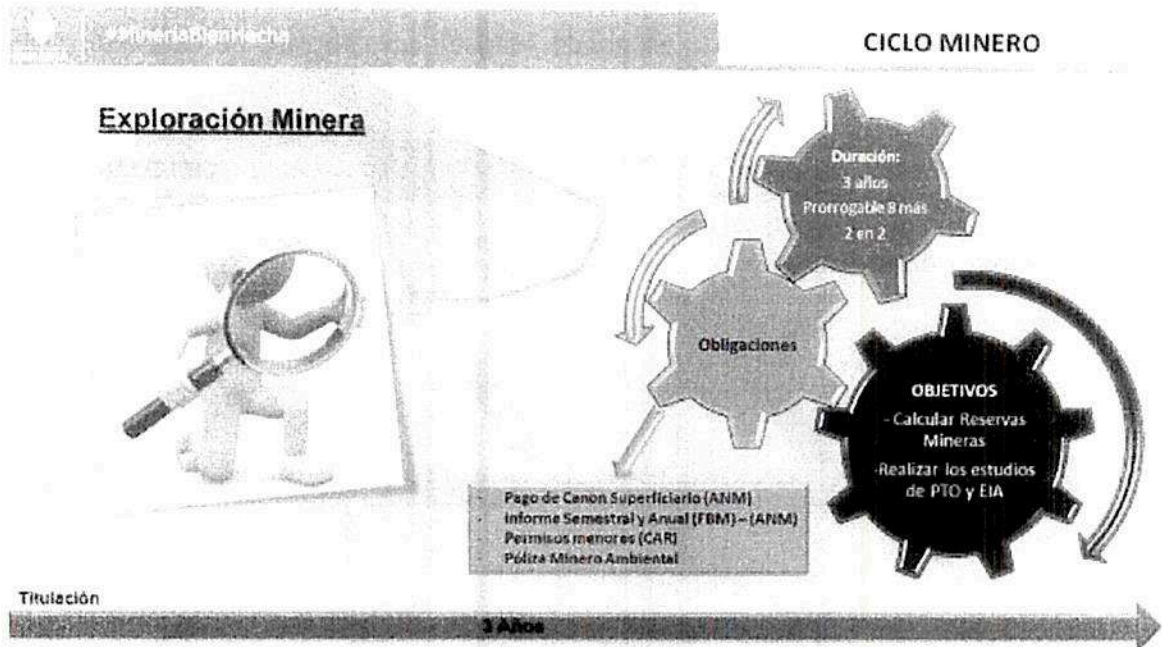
#MineriaBienHecha

CICLO MINERO

Exploración Minera

Duración:
3 años
Prorrogable 8 más
2 en 2

Obligaciones

OBJETIVOS
- Calcular Reservas Mineras
-Realizar los estudios de PTO y EIA

- Pago de Canon Superficiario (ANM)
- Informe Semestral y Anual (FBM) – (ANM)
- Permisos menores (CAR)
- Póliza Minero Ambiental

Titulación

3 Años